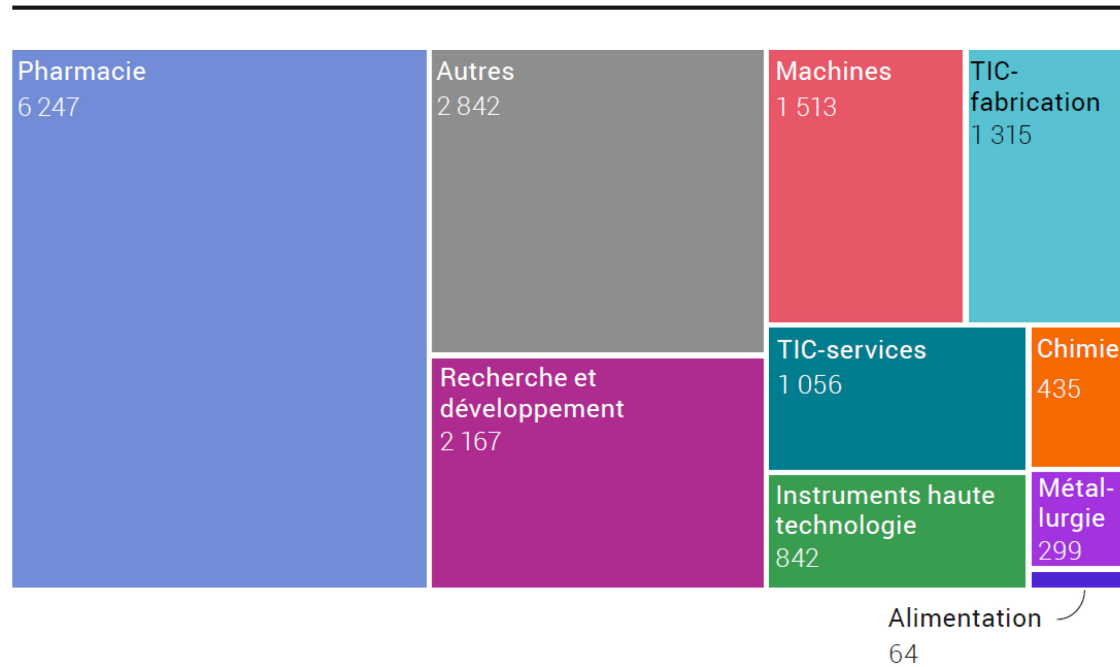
Pharmacie
6 247

Autres
2 842

Machines
1 513

TIC-fabrication
1 315

Recherche et développement
2 167

TIC-services
1 056

Chimie
435

Instruments haute technologie
842

Métal-lurgie
299

Alimentation
64